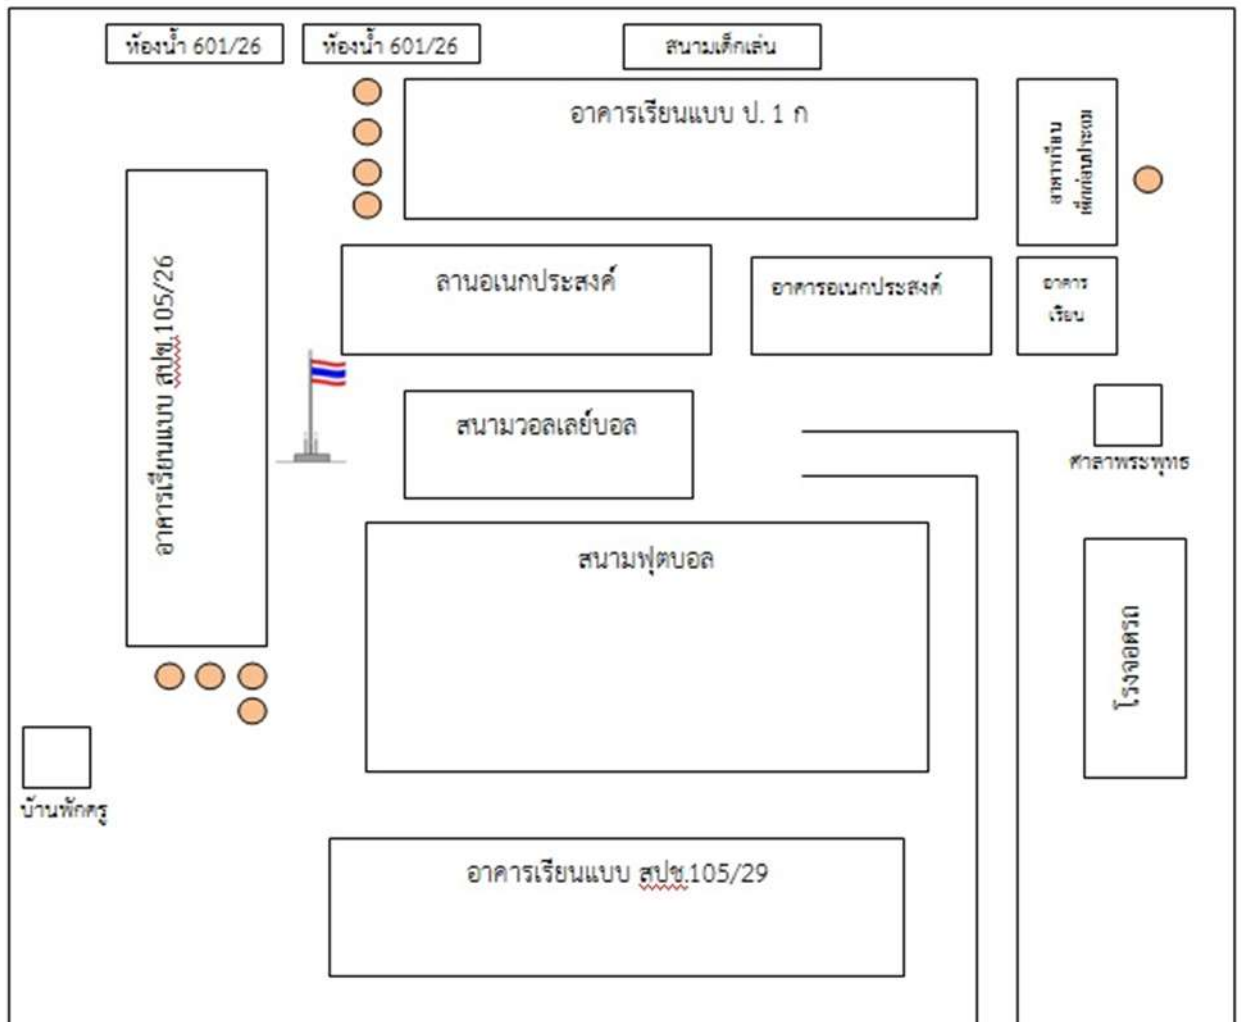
ห้องน้ำ 601/26

ห้องน้ำ 601/26

สนามเด็กเล่น

อาคารเรียนแบบ ป. 1 ก

ศาลาเกียรติยศประจำ

อาคารเรียนแบบ สปช.105/26

ลานอเนกประสงค์

อาคารอเนกประสงค์

อาคารเรียน

สนามวอลเลย์บอล

ศาลาพระพุทธ

สนามฟุตบอล

โรงจอดรถ

บ้านพักครู

อาคารเรียนแบบ สปช.105/29